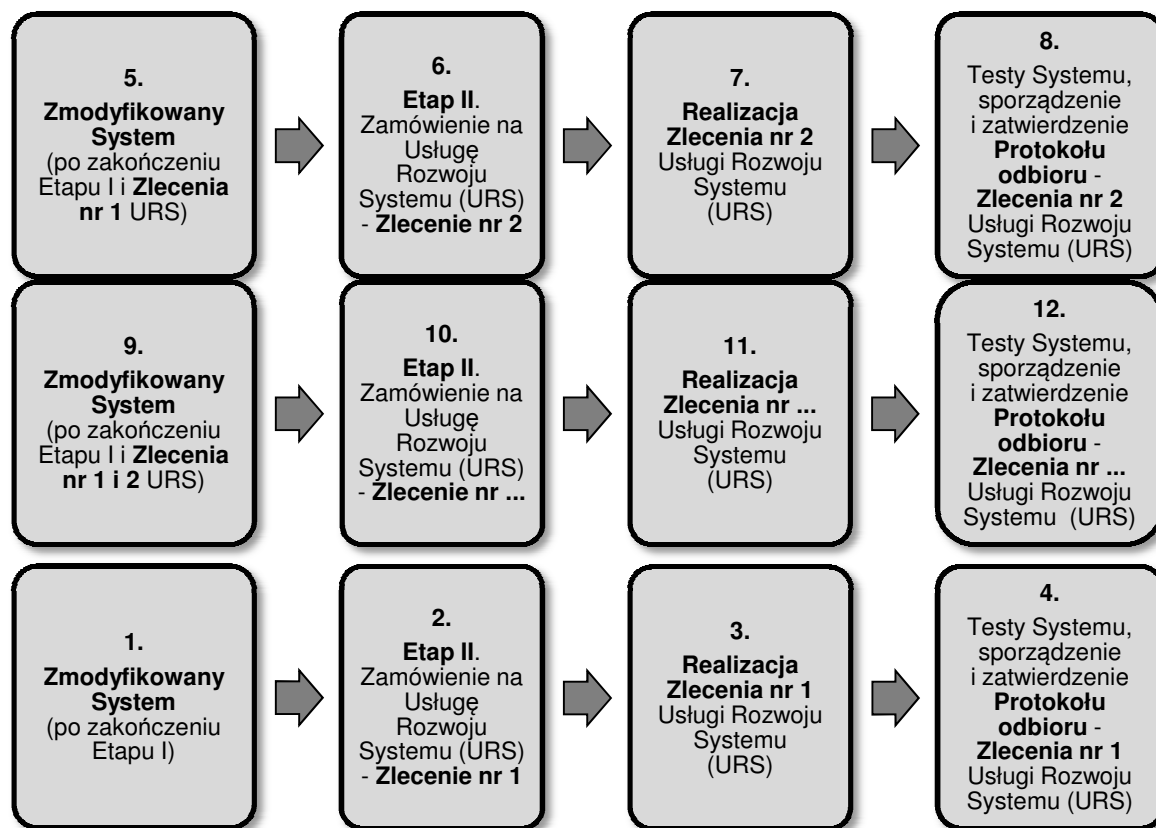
5.
Zmodyfikowany System (po zakończeniu Etapu I i Zlecenia nr 1 URS)

6.
Etap II. Zamówienie na Usługę Rozwoju Systemu (URS) - Zlecenie nr 2

7.
Realizacja Zlecenia nr 2 Usługi Rozwoju Systemu (URS)

8.
Testy Systemu, sporządzenie i zatwierdzenie Protokołu odbioru - Zlecenia nr 2 Usługi Rozwoju Systemu (URS)

9.
Zmodyfikowany System (po zakończeniu Etapu I i Zlecenia nr 1 i 2 URS)

10.
Etap II. Zamówienie na Usługę Rozwoju Systemu (URS) - Zlecenie nr ...

11.
Realizacja Zlecenia nr ... Usługi Rozwoju Systemu (URS)

12.
Testy Systemu, sporządzenie i zatwierdzenie Protokołu odbioru - Zlecenia nr ... Usługi Rozwoju Systemu (URS)

1.
Zmodyfikowany System (po zakończeniu Etapu I)

2.
Etap II. Zamówienie na Usługę Rozwoju Systemu (URS) - Zlecenie nr 1

3.
Realizacja Zlecenia nr 1 Usługi Rozwoju Systemu (URS)

4.
Testy Systemu, sporządzenie i zatwierdzenie Protokołu odbioru - Zlecenia nr 1 Usługi Rozwoju Systemu (URS)